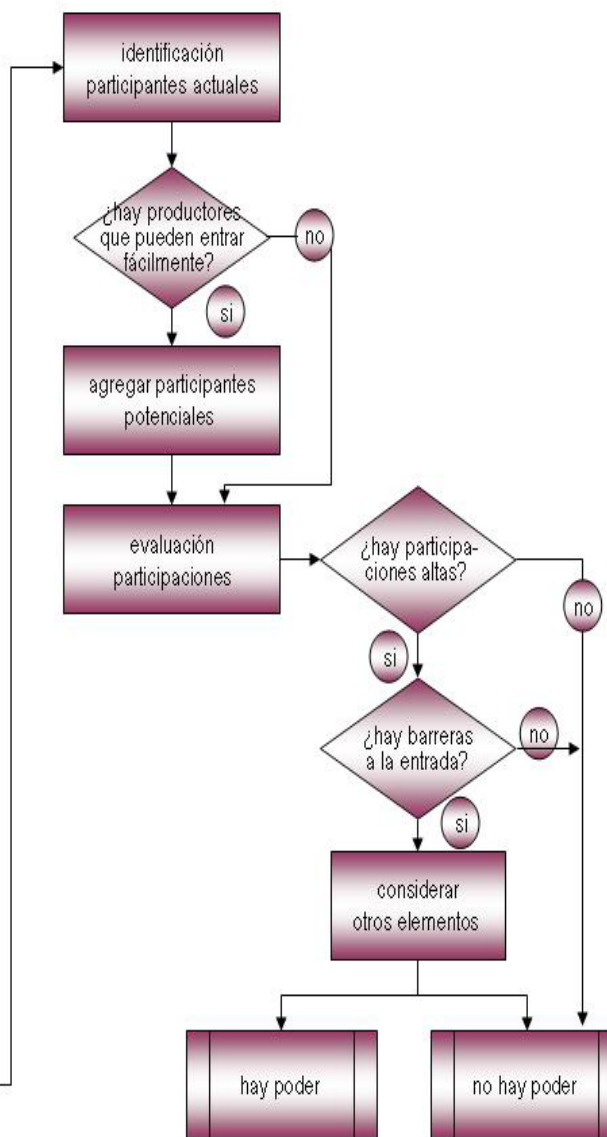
identificación participantes actuales

¿hay productores que pueden entrar fácilmente?

no

si

agregar participantes potenciales

evaluación participaciones

¿hay participaciones altas?

no

si

¿hay barreras a la entrada?

no

si

considerar otros elementos

hay poder

no hay poder